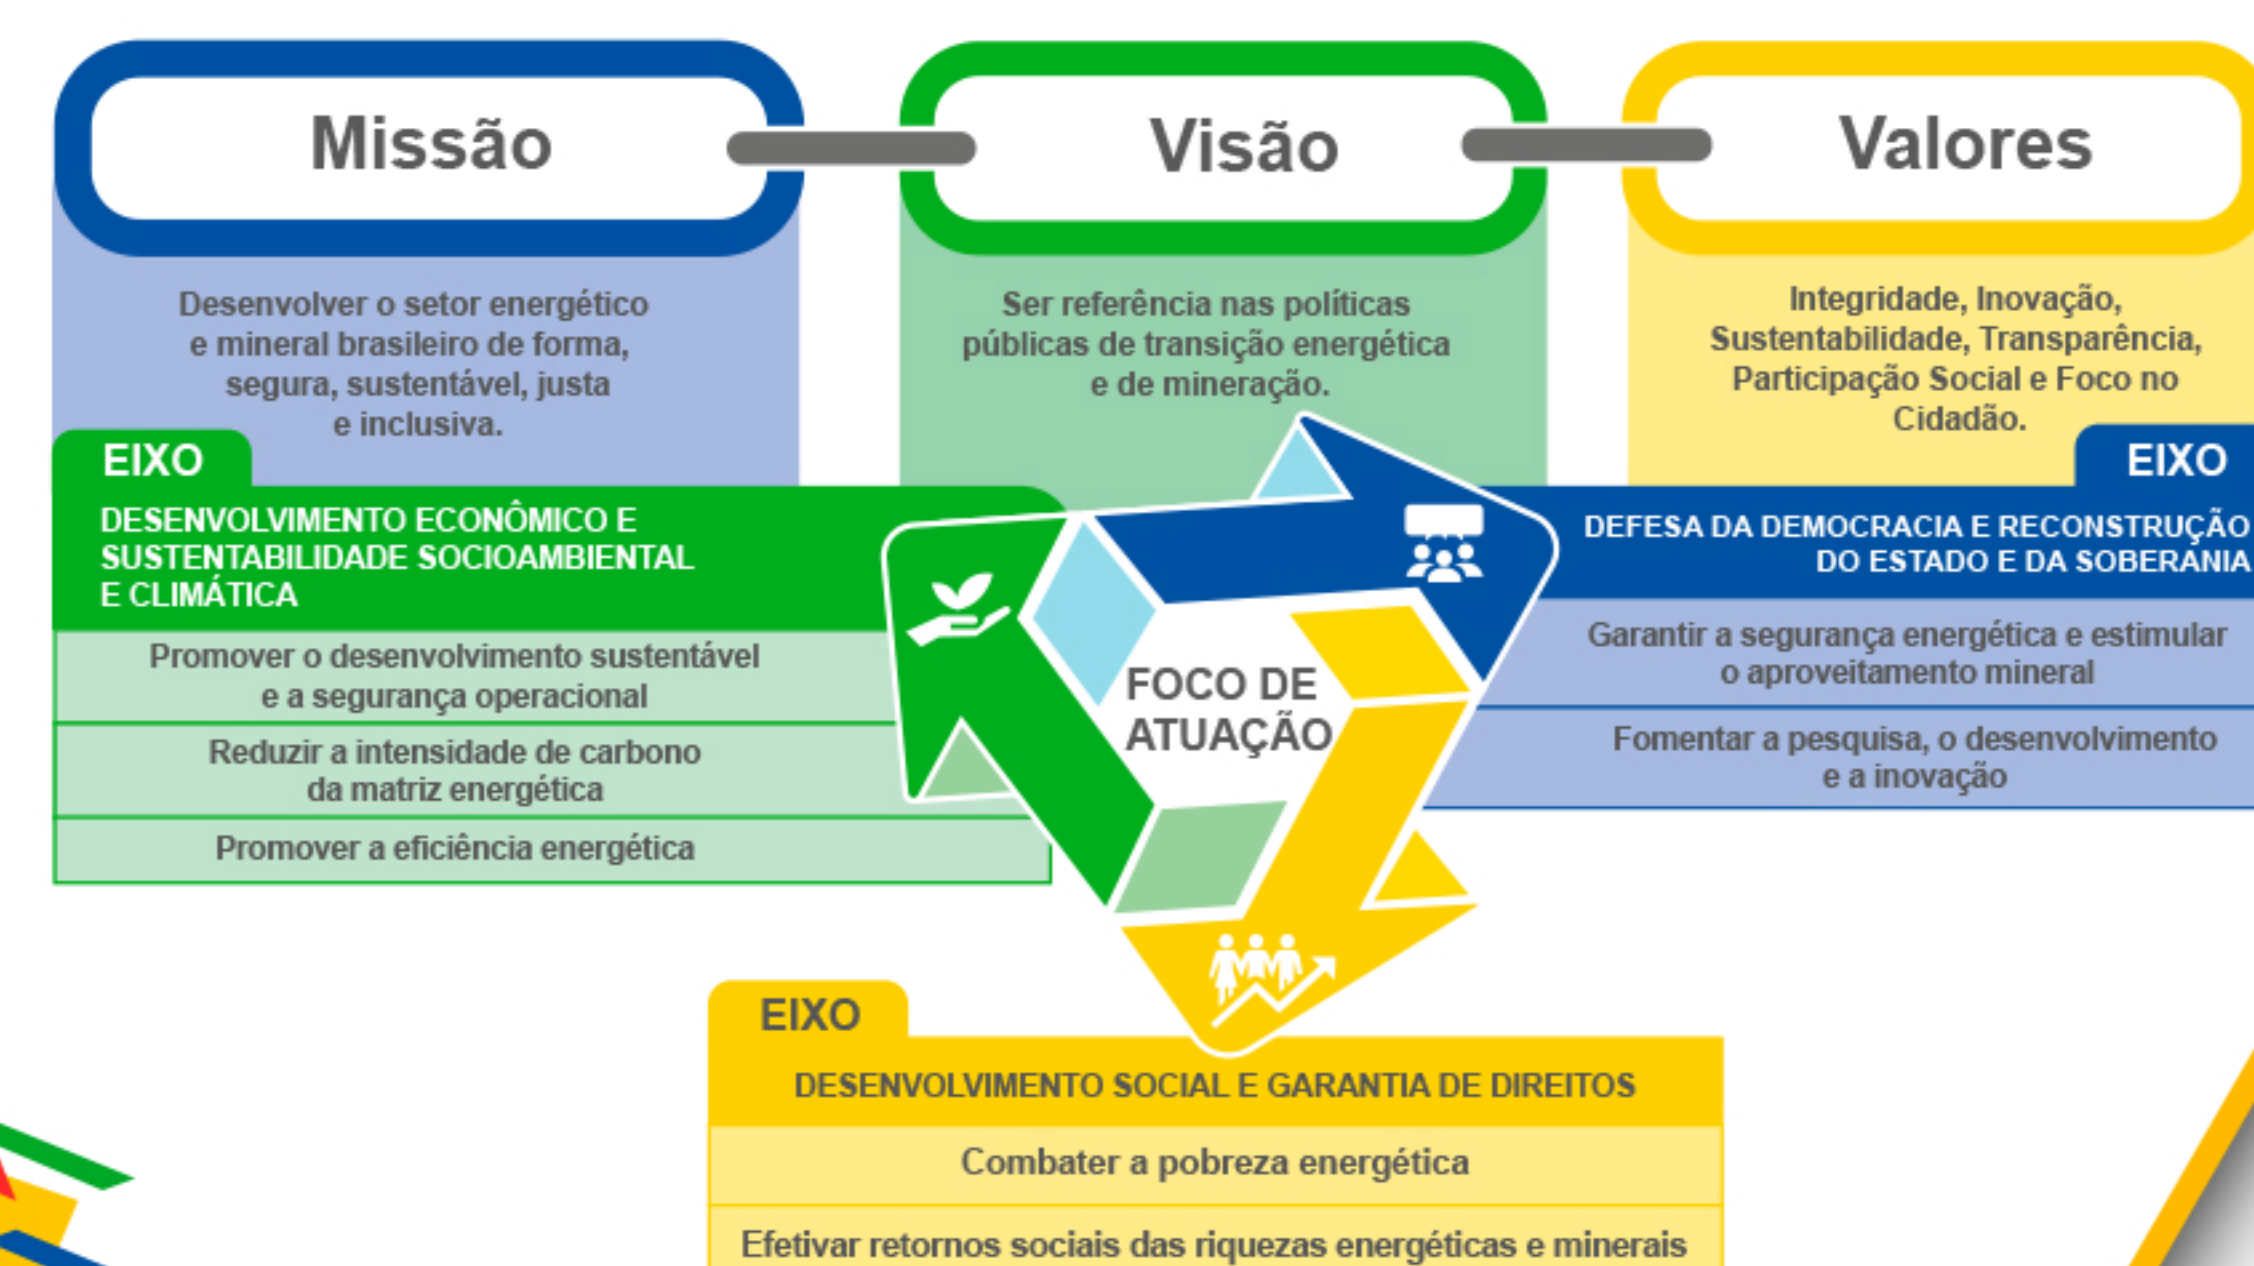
Missão

Desenvolver o setor energético e mineral brasileiro de forma, segura, sustentável, justa e inclusiva.

Visão

Ser referência nas políticas públicas de transição energética e de mineração.

Valores

Integridade, Inovação, Sustentabilidade, Transparência, Participação Social e Foco no Cidadão.

EIXO
DESENVOLVIMENTO ECONÔMICO E SUSTENTABILIDADE SOCIOAMBIENTAL E CLIMÁTICA

Promover o desenvolvimento sustentável e a segurança operacional

Reduzir a intensidade de carbono da matriz energética

Promover a eficiência energética

FOCO DE ATUAÇÃO

EIXO
DEFESA DA DEMOCRACIA E RECONSTRUÇÃO DO ESTADO E DA SOBERANIA

Garantir a segurança energética e estimular o aproveitamento mineral

Fomentar a pesquisa, o desenvolvimento e a inovação

EIXO
DESENVOLVIMENTO SOCIAL E GARANTIA DE DIREITOS

Combater a pobreza energética

Efetivar retornos sociais das riquezas energéticas e minerais